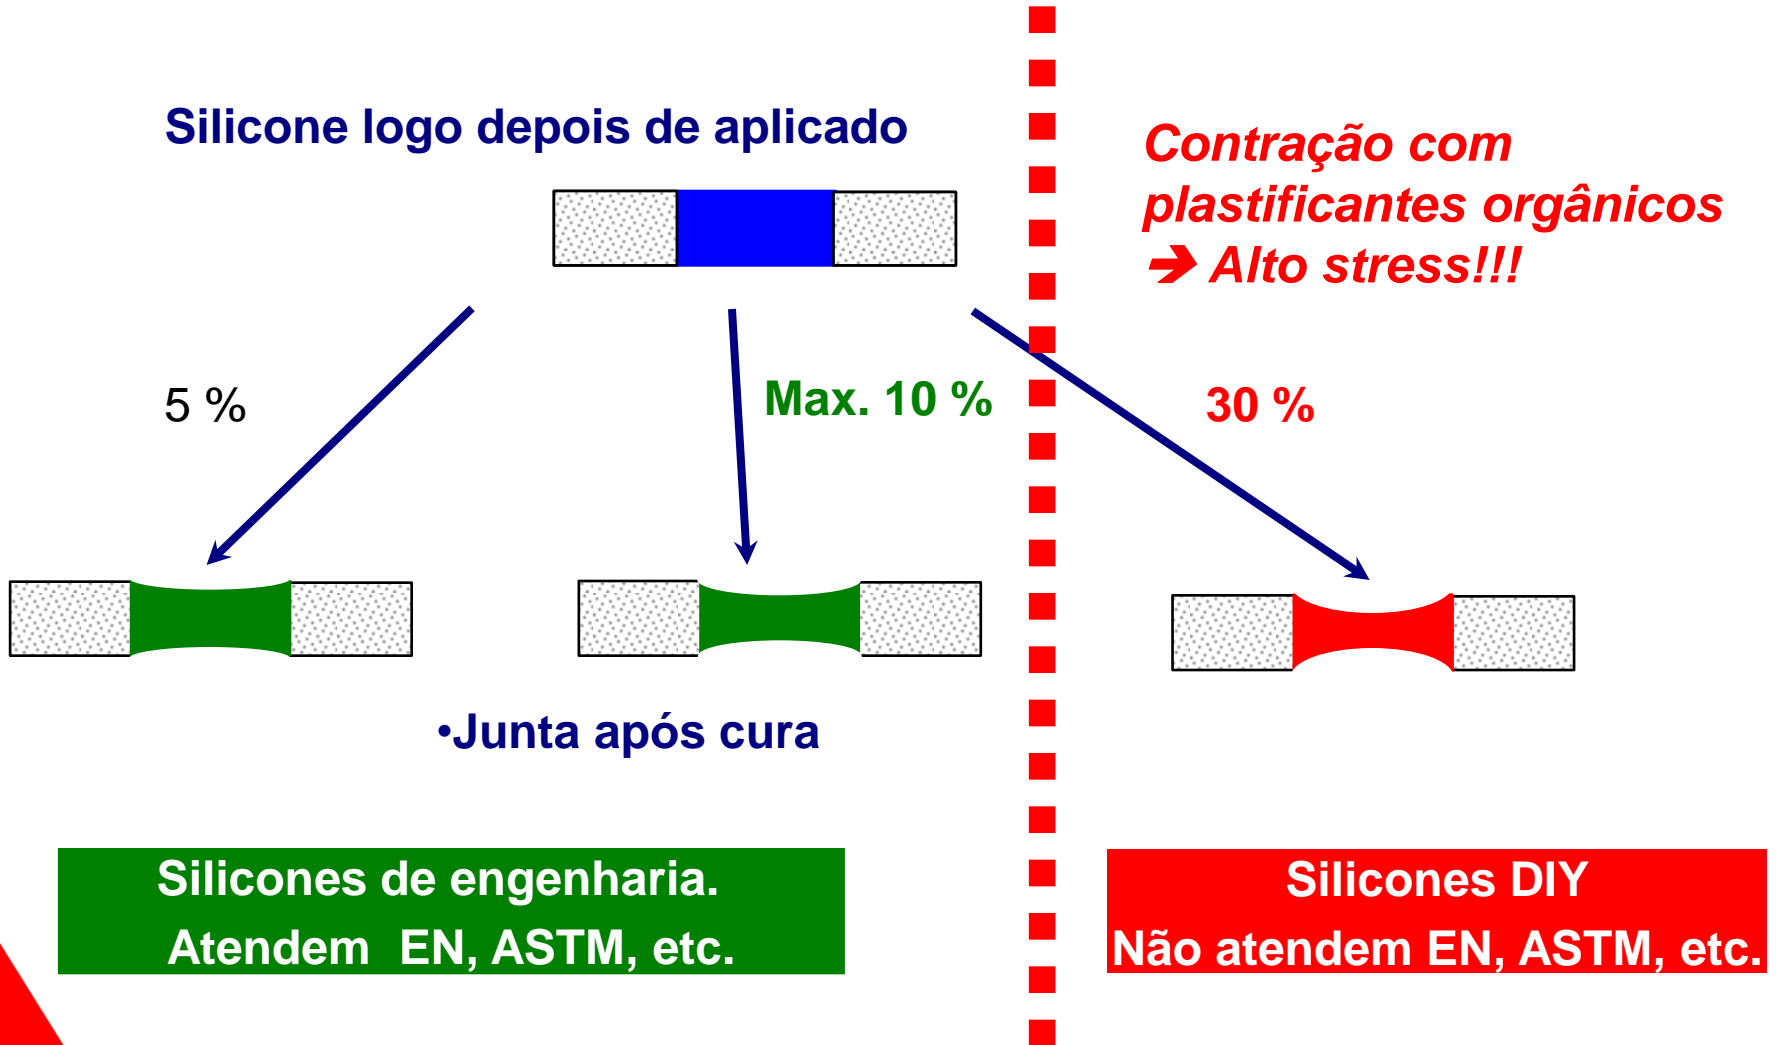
Silicone logo depois de aplicado

Contração com plastificantes orgânicos
➔ Alto stress!!!

5 %

Max. 10 %

30 %

•Junta após cura

Silicones de engenharia.
Atendem EN, ASTM, etc.

Silicones DIY
Não atendem EN, ASTM, etc.